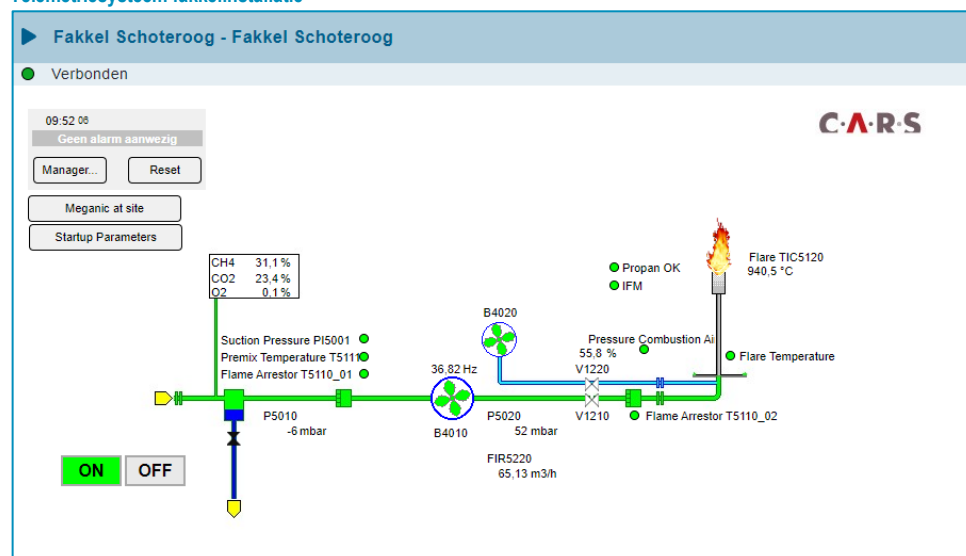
Fakkel Schoteroog - Fakkel Schoteroog

Verbonden

09:52 08
Geen alarm aanwezig
Manager...
Reset
Meganic at site
Startup Parameters

C·A·R·S

| CH4 | 31,1 % |
|---|---|
| CO2 | 23,4 % |
| O2 | 0,1 % |

Propan OK
IFM
Flare TIC5120
940,5 °C
B4020
Pressure Combustion Ai
55,8 %
Suction Pressure PI5001
Premix Temperature T5111
Flame Arrestor T5110_01
36,82 Hz
V1220
Flare Temperature
P5010
-6 mbar
B4010
P5020
52 mbar
V1210
Flame Arrestor T5110_02
FIR5220
65,13 m3/h
ON
OFF